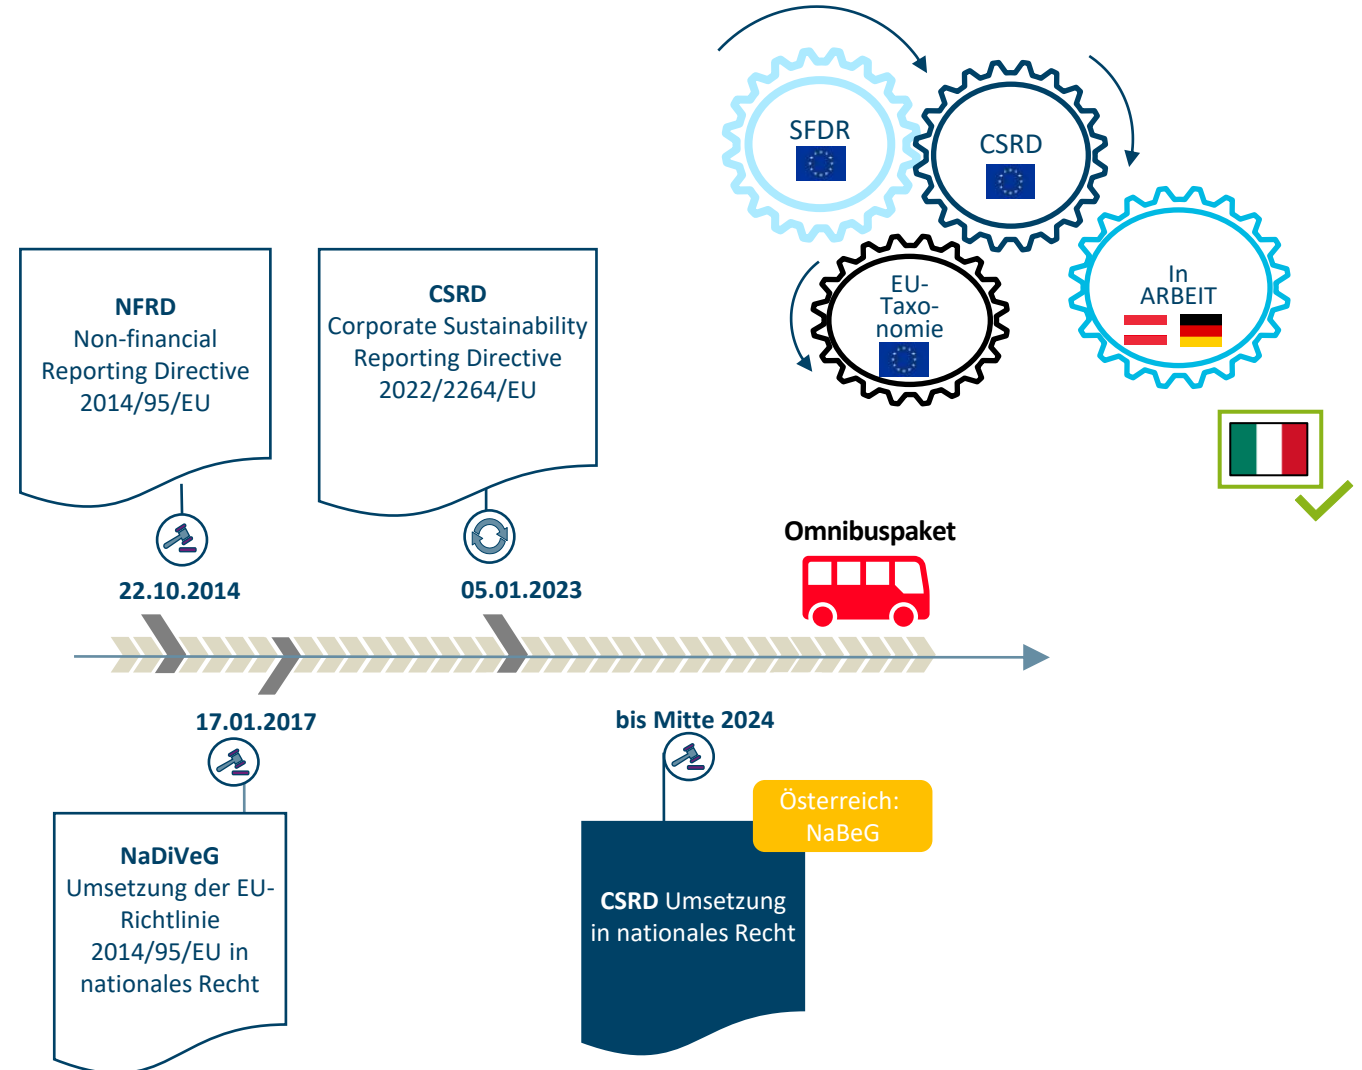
SFDR

CSRD

EU-Taxonomie

In ARBEIT

NFRD
Non-financial Reporting Directive 2014/95/EU

CSRD
Corporate Sustainability Reporting Directive 2022/2264/EU

Omnibuspaket

22.10.2014

05.01.2023

17.01.2017

bis Mitte 2024

NaDiVeG
Umsetzung der EU-Richtlinie 2014/95/EU in nationales Recht

Österreich: NaBeG

CSRD Umsetzung in nationales Recht